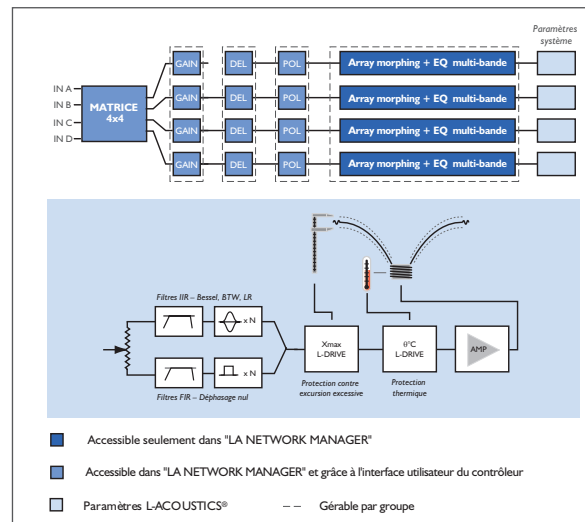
Paramètres système

IN A
IN B
IN C
IN D

MATRICE 4x4

GAIN
DEL
POL
Array morphing + EQ multi-bande

GAIN
DEL
POL
Array morphing + EQ multi-bande

GAIN
DEL
POL
Array morphing + EQ multi-bande

GAIN
DEL
POL
Array morphing + EQ multi-bande

Filtres IIR – Bessel, BTW, LR

x N

x N

Filtres FIR – Déphasage nul

Xmax L-DRIVE

Protection contre excursion excessive

θ°C L-DRIVE

Protection thermique

AMP

Accessible seulement dans "LA NETWORK MANAGER"

Accessible dans "LA NETWORK MANAGER" et grâce à l'interface utilisateur du contrôleur

Paramètres L-ACOUSTICS®

– – Gérable par groupe